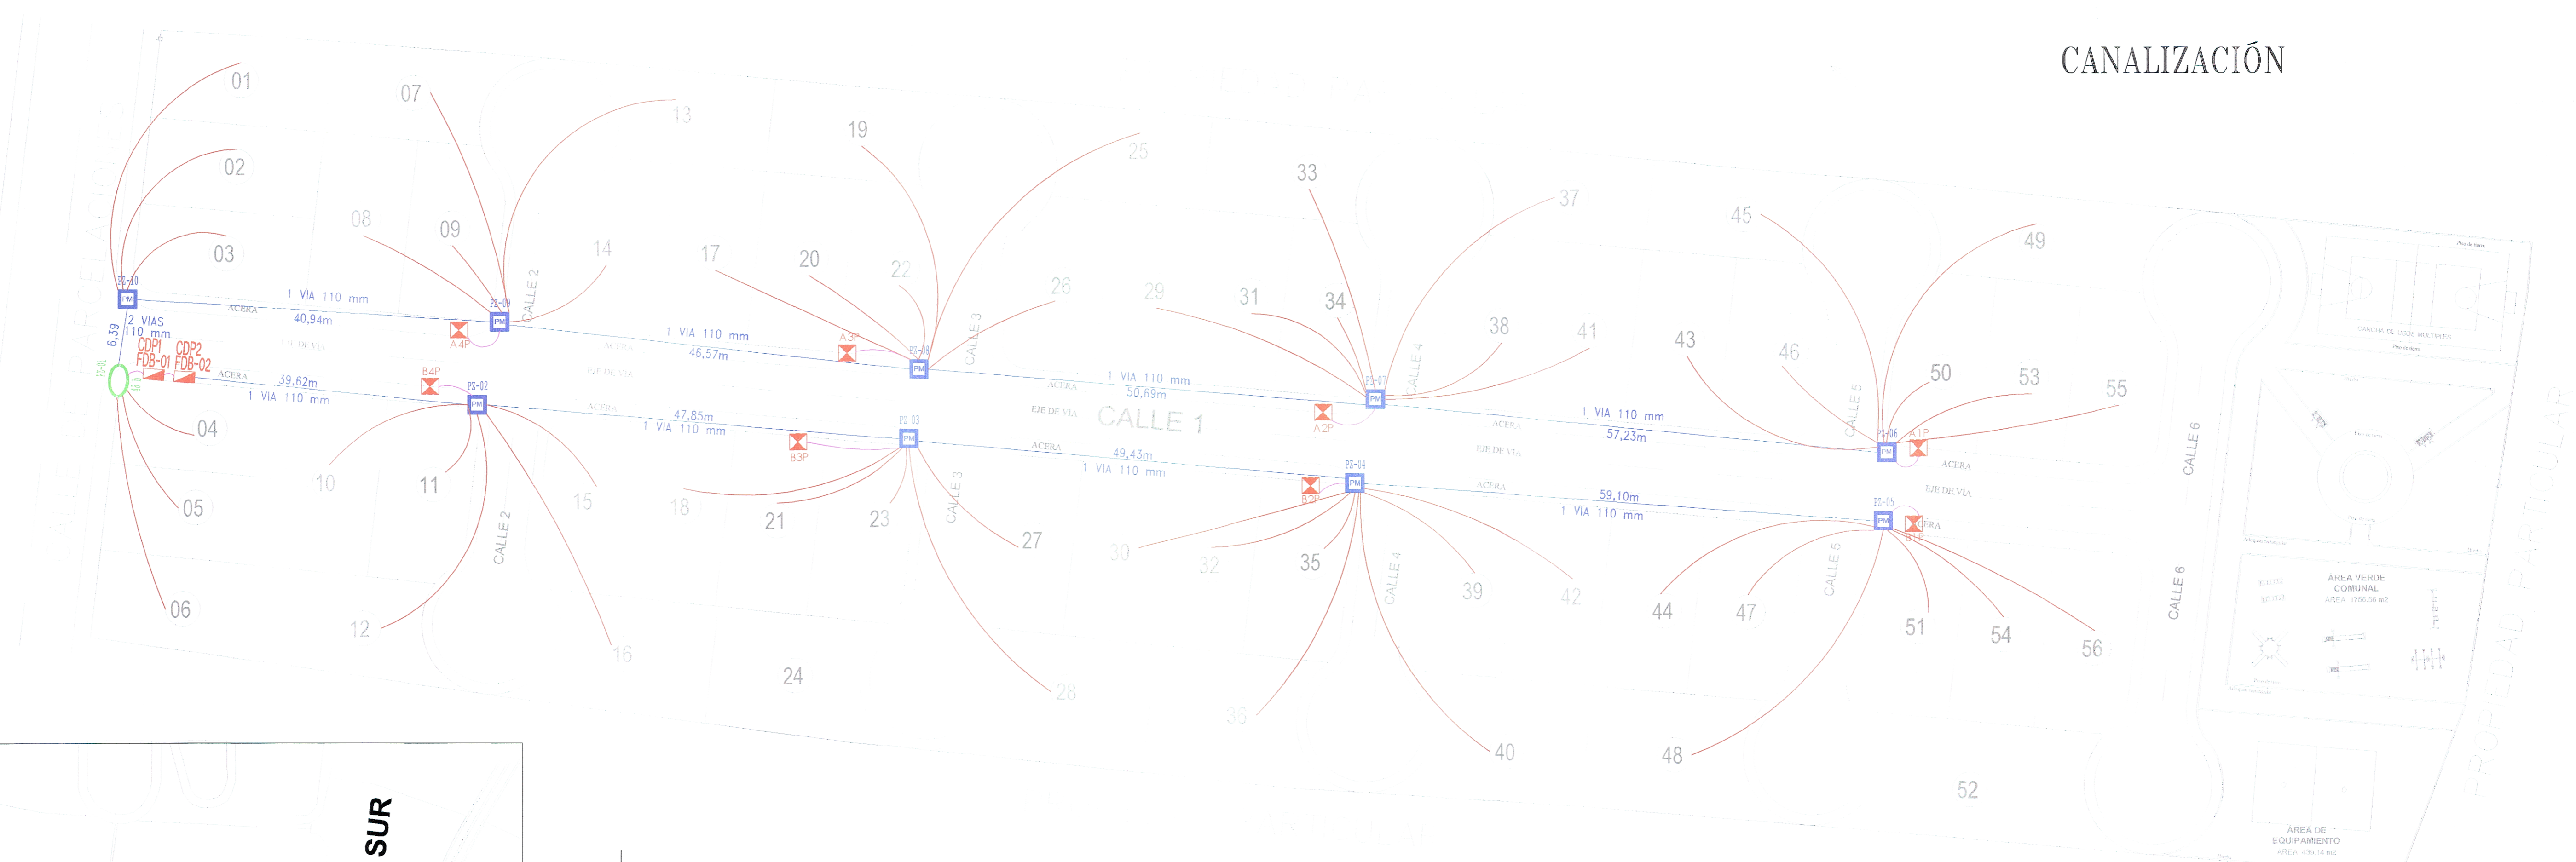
CANALIZACIÓN

01
02
03
04
05
06
07
08
09
10
11
12
13
14
15
16
17
18
19
20
21
22
23
24
25
26
27
28
29
30
31
32
33
34
35
36
37
38
39
40
41
42
43
44
45
46
47
48
49
50
51
52
53
54
55
56

PZ-10
PM
2 VIAS
110 mm
6,39
CDP1
FDB-01
CDP2
FDB-02
1 VIA 110 mm
40,94m
ACERA
39,62m
1 VIA 110 mm
PZ-09
PM
A 4P
B4P
PZ-02
PM
CALLE 2
1 VIA 110 mm
46,57m
47,85m
1 VIA 110 mm
A 3P
B3P
PZ-08
PM
PZ-03
PM
CALLE 3
ACERA
EJE DE VIA
CALLE 1
1 VIA 110 mm
50,69m
49,43m
1 VIA 110 mm
A 2P
B2P
PZ-07
PM
PZ-04
PM
CALLE 4
1 VIA 110 mm
57,23m
59,10m
1 VIA 110 mm
PZ-06
PM
A1P
PZ-05
PM
B1P
CALLE 5
CALLE 6
AREA VERDE
COMUNAL
CANCHA DE USOS MULTIPLES
AREA DE
EQUIPAMIENTO
SUR